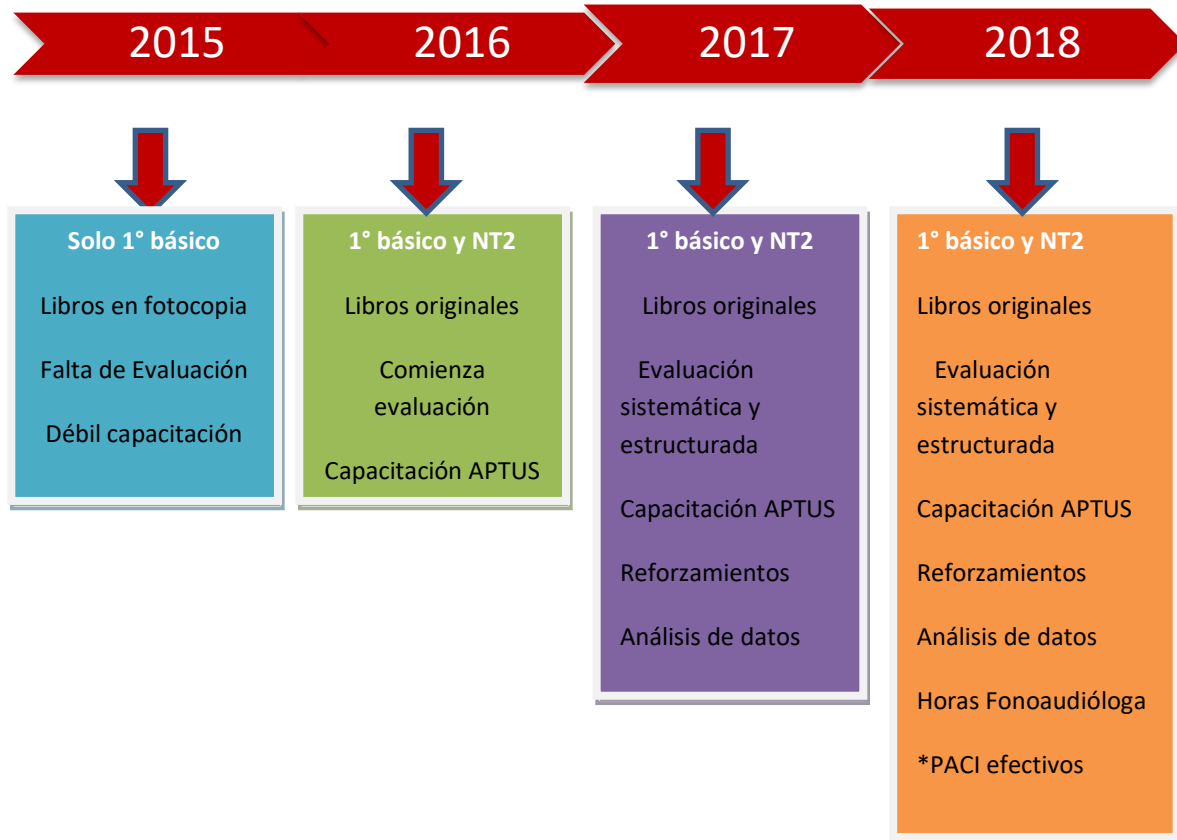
2015

2016

2017

2018

Solo 1° básico

Libros en fotocopia

Falta de Evaluación

Débil capacitación

1° básico y NT2

Libros originales

Comienza evaluación

Capacitación APTUS

1° básico y NT2

Libros originales

Evaluación sistemática y estructurada

Capacitación APTUS

Reforzamientos

Análisis de datos

1° básico y NT2

Libros originales

Evaluación sistemática y estructurada

Capacitación APTUS

Reforzamientos

Análisis de datos

Horas Fonoaudióloga

*PACI efectivos